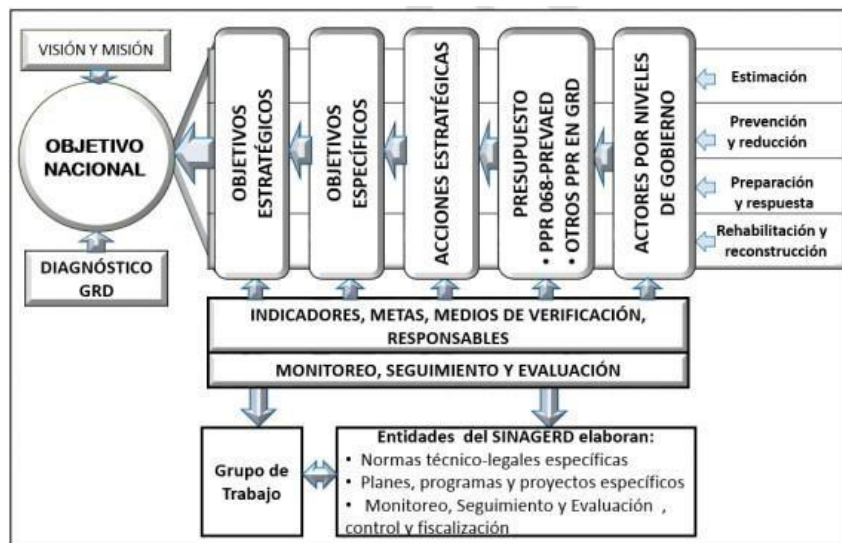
VISIÓN Y MISIÓN

OBJETIVO NACIONAL

DIAGNÓSTICO GRD

OBJETIVOS ESTRATÉGICOS

OBJETIVOS ESPECÍFICOS

ACCIONES ESTRATÉGICAS

PRESUPUESTO
• PPR 068-PREVAED
• OTROS PPR EN GRD

ACTORES POR NIVELES DE GOBIERNO

Estimación

Prevención y reducción

Preparación y respuesta

Rehabilitación y reconstrucción

INDICADORES, METAS, MEDIOS DE VERIFICACIÓN, RESPONSABLES

MONITOREO, SEGUIMIENTO Y EVALUACIÓN

Grupo de Trabajo

Entidades del SINAGERD elaboran:
• Normas técnico-legales específicas
• Planes, programas y proyectos específicos
• Monitoreo, Seguimiento y Evaluación , control y fiscalización